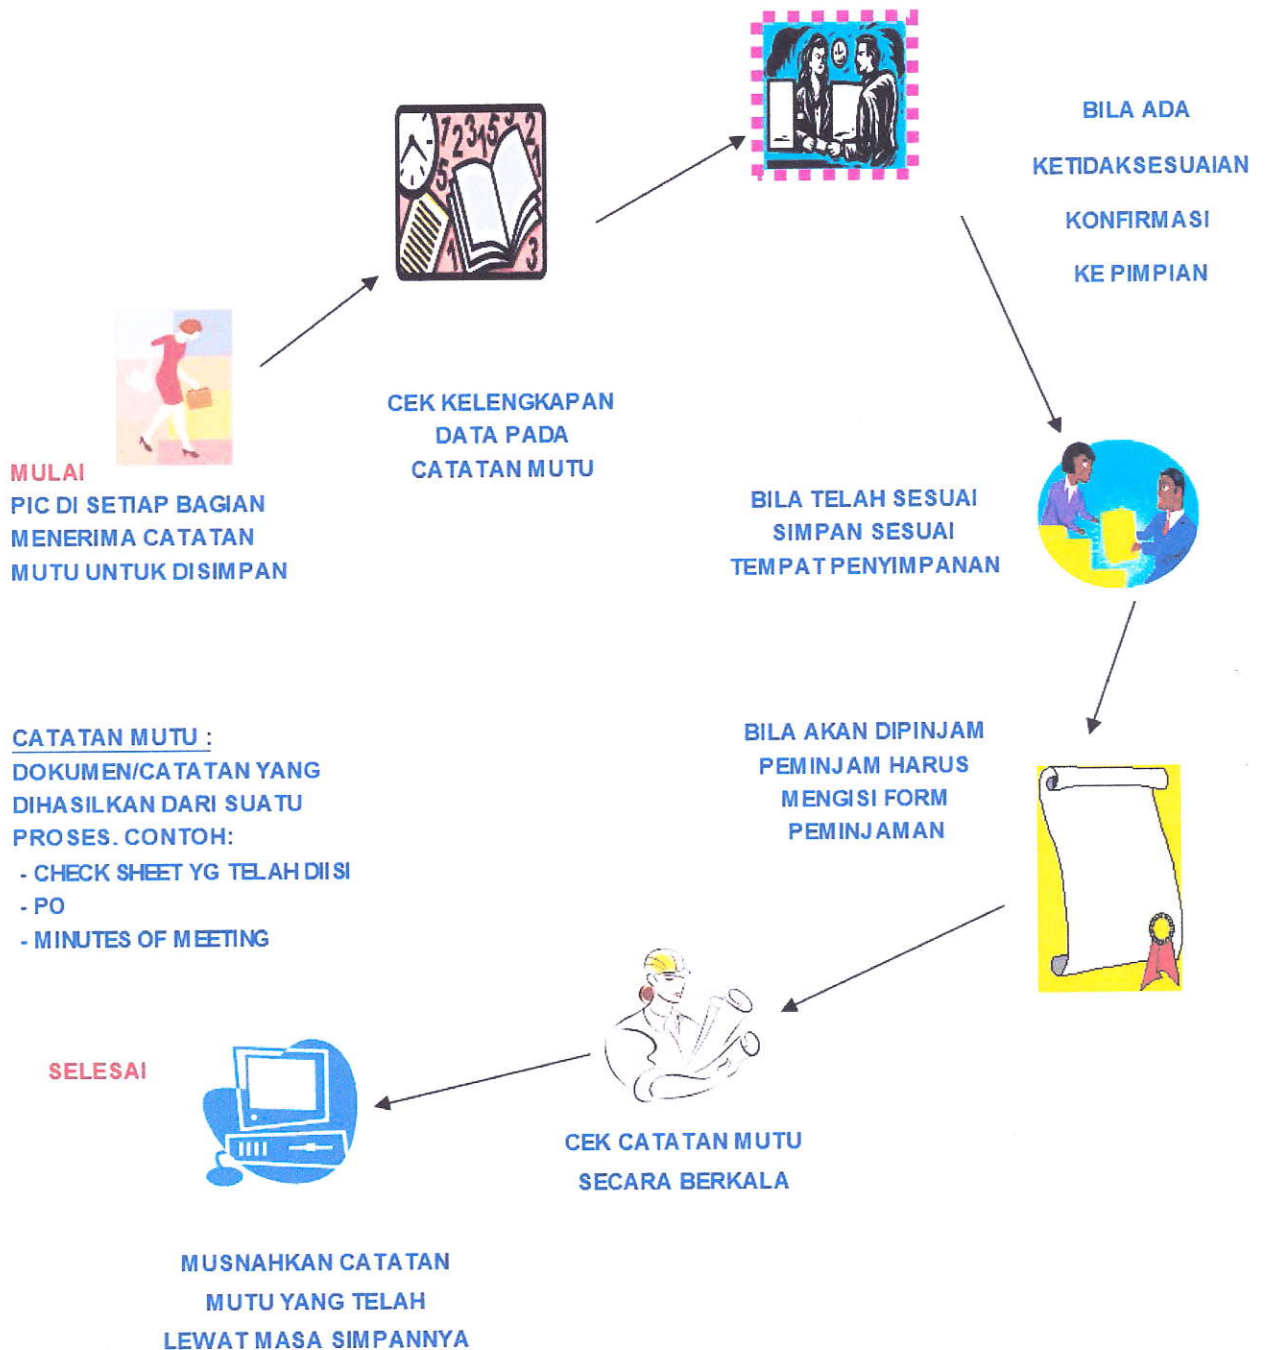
BILA ADA
KETIDAKSESUAIAN
KONFIRMASI
KE PIMPIAN

MULAI
PIC DI SETIAP BAGIAN MENERIMA CATATAN MUTU UNTUK DISIMPAN

CEK KELENGKAPAN DATA PADA CATATAN MUTU

BILA TELAH SESUAI SIMPAN SESUAI TEMPAT PENYIMPANAN

CATATAN MUTU :
DOKUMEN/CATATAN YANG DIHASILKAN DARI SUATU PROSES. CONTOH:
- CHECK SHEET YG TELAH DIISI
- PO
- MINUTES OF MEETING

BILA AKAN DIPINJAM PEMINJAM HARUS MENGISI FORM PEMINJAMAN

SELESAI

CEK CATATAN MUTU SECARA BERKALA

MUSNAHKAN CATATAN MUTU YANG TELAH LEWAT MASA SIMPANNYA